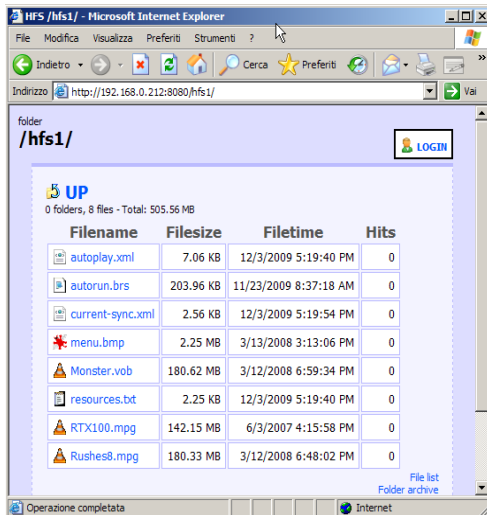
HFS /hfs1/ - Microsoft Internet Explorer

File Modifica Visualizza Preferiti Strumenti ?

Indietro Cerca Preferiti

Indirizzo http://192.168.0.212:8080/hfs1/ Vai

folder
/hfs1/

LOGIN

UP
0 folders, 8 files - Total: 505.56 MB

| Filename | Filesize | Filetime | Hits |
|---|---|---|---|
| autoplay.xml | 7.06 KB | 12/3/2009 5:19:40 PM | 0 |
| autorun.brs | 203.96 KB | 11/23/2009 8:37:18 AM | 0 |
| current-sync.xml | 2.56 KB | 12/3/2009 5:19:54 PM | 0 |
| menu.bmp | 2.25 MB | 3/13/2008 3:13:06 PM | 0 |
| Monster.vob | 180.62 MB | 3/12/2008 6:59:34 PM | 0 |
| resources.txt | 2.25 KB | 12/3/2009 5:19:40 PM | 0 |
| RTX100.mpg | 142.15 MB | 6/3/2007 4:15:58 PM | 0 |
| Rushes8.mpg | 180.33 MB | 3/12/2008 6:48:02 PM | 0 |

File list
Folder archive

Operazione completata

Internet